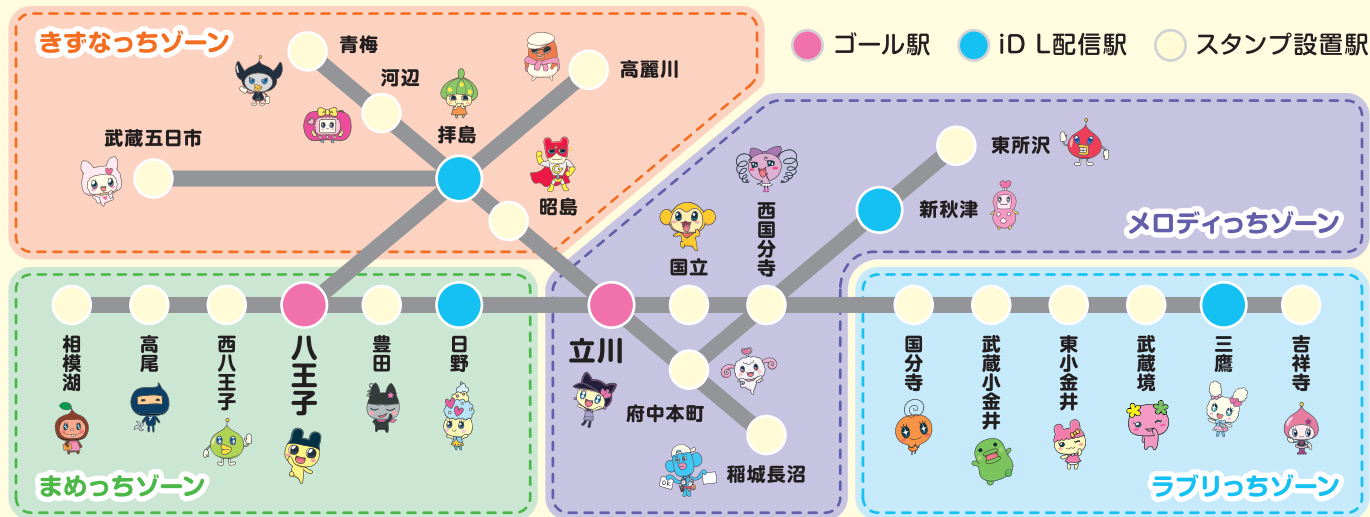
ゴール駅 iD L配信駅 スタンプ設置駅

きずなっちゾーン

青梅
河辺
高麗川
武蔵五日市
拝島
昭島

メロディっちゾーン

東所沢
新秋津
西国分寺
国立
立川
府中本町
稲城長沼

まめっちゾーン

相模湖
高尾
西八王子
八王子
豊田
日野

ラブリっちゾーン

国分寺
武蔵小金井
東小金井
武蔵境
三鷹
吉祥寺